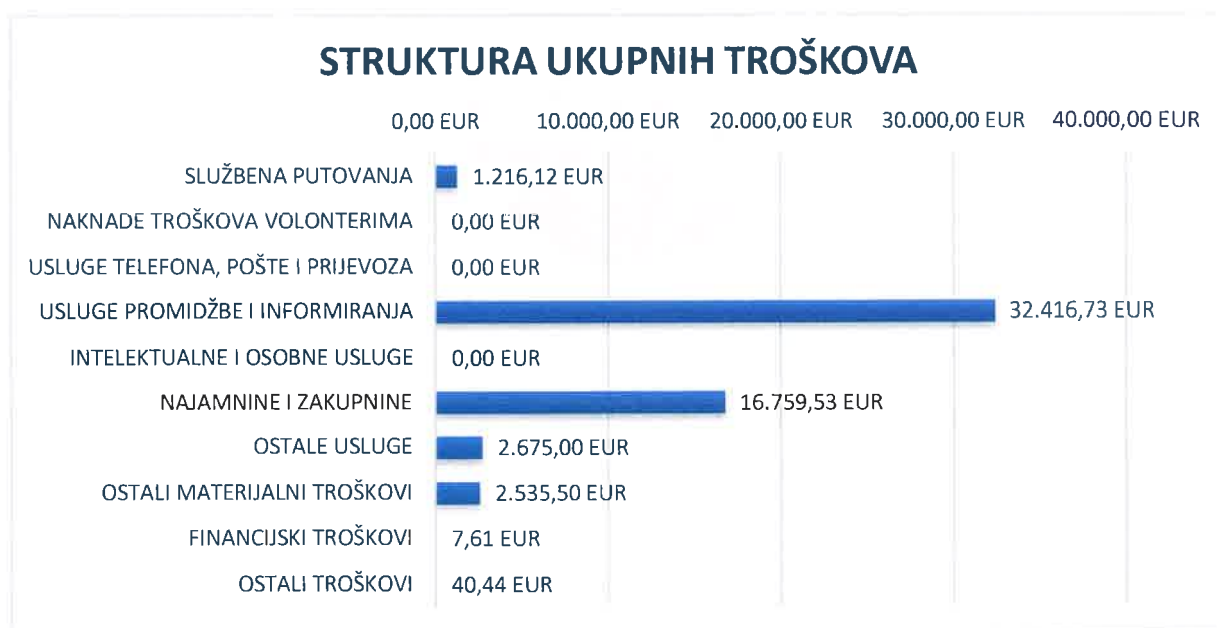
STRUKTURA UKUPNIH TROŠKOVA

0,00 EUR 10.000,00 EUR 20.000,00 EUR 30.000,00 EUR 40.000,00 EUR

SLUŽBENA PUTOVANJA 1.216,12 EUR
NAKNADE TROŠKOVA VOLONTERIMA 0,00 EUR
USLUGE TELEFONA, POŠTE I PRIJEVOZA 0,00 EUR
USLUGE PROMIDŽBE I INFORMIRANJA 32.416,73 EUR
INTELEKTUALNE I OSOBNE USLUGE 0,00 EUR
NAJAMNINE I ZAKUPNINE 16.759,53 EUR
OSTALE USLUGE 2.675,00 EUR
OSTALI MATERIJALNI TROŠKOVI 2.535,50 EUR
FINANCIJSKI TROŠKOVI 7,61 EUR
OSTALI TROŠKOVI 40,44 EUR